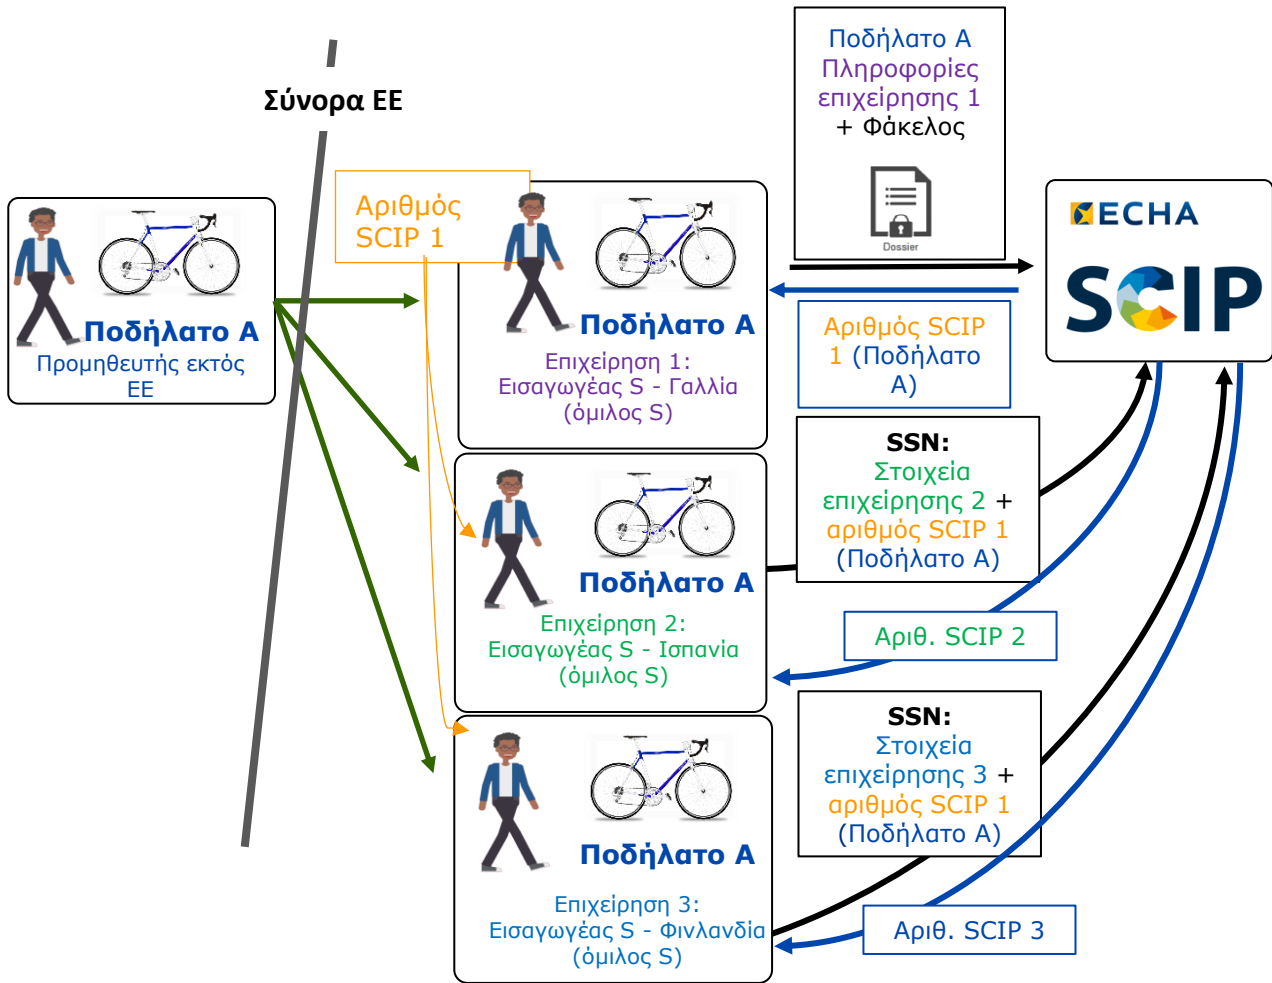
Σύνορα ΕΕ

Ποδήλατο Α
Προμηθευτής εκτός ΕΕ

Αριθμός SCIP 1

Ποδήλατο Α
Επιχείρηση 1: Εισαγωγέας S - Γαλλία (όμιλος S)

Ποδήλατο Α
Πληροφορίες επιχείρησης 1
+ Φάκελος

Dossier

ECHA
SCIP

Αριθμός SCIP 1 (Ποδήλατο Α)

SSN:
Στοιχεία επιχείρησης 2 + αριθμός SCIP 1 (Ποδήλατο Α)

Ποδήλατο Α
Επιχείρηση 2: Εισαγωγέας S - Ισπανία (όμιλος S)

Αριθ. SCIP 2

SSN:
Στοιχεία επιχείρησης 3 + αριθμός SCIP 1 (Ποδήλατο Α)

Ποδήλατο Α
Επιχείρηση 3: Εισαγωγέας S - Φινλανδία (όμιλος S)

Αριθ. SCIP 3